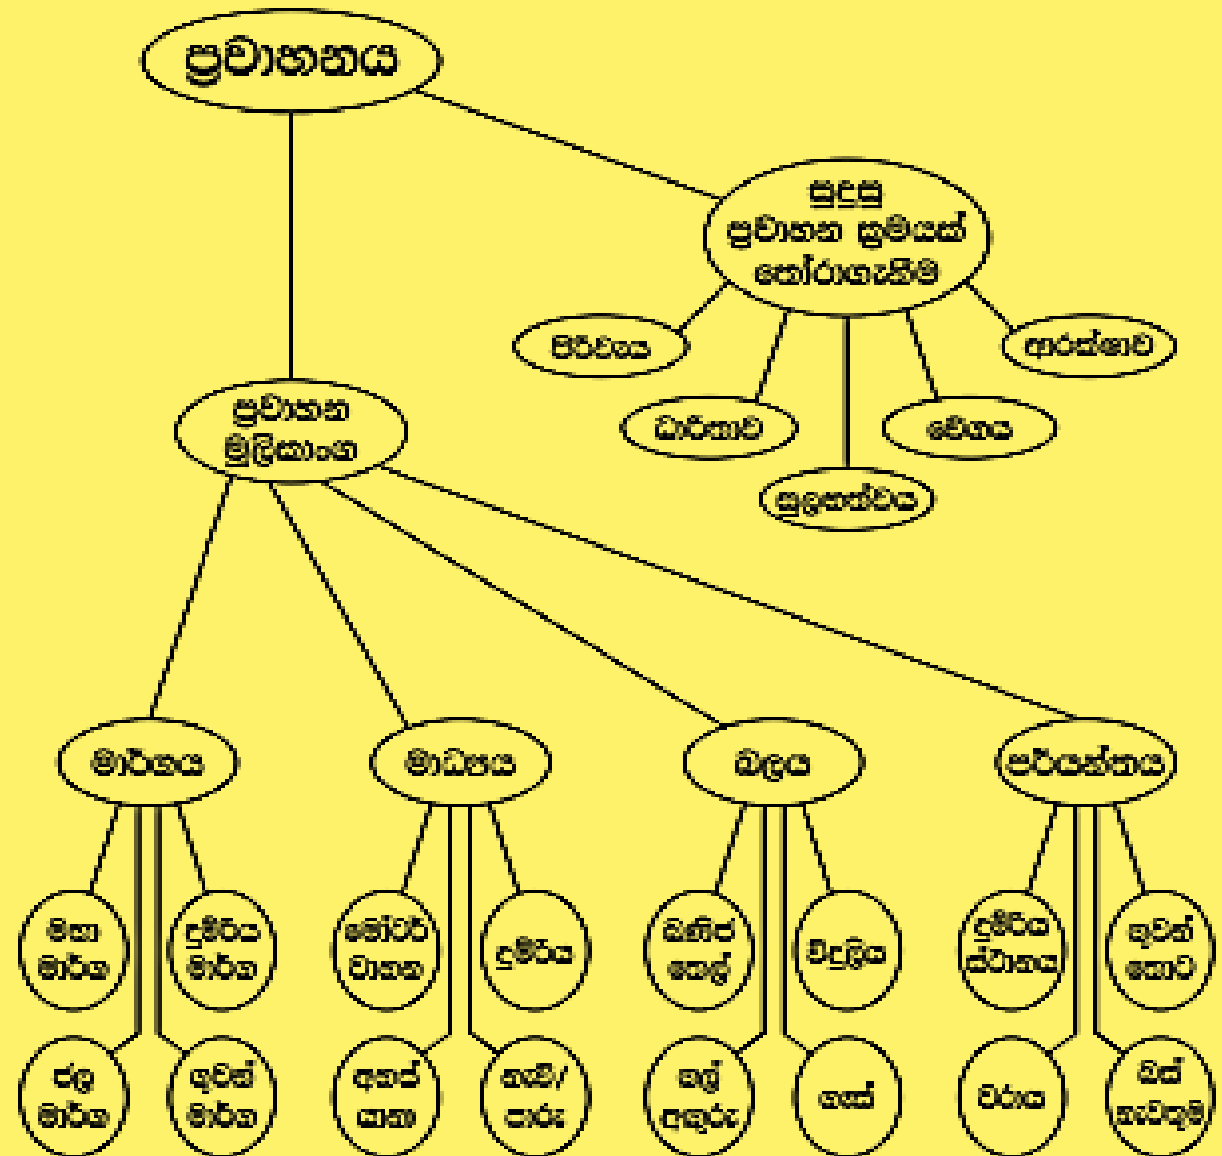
ප්‍රවාහනය

සුදුසු ප්‍රවාහන ක්‍රමයක් තෝරාගැනීම

පිරිවැය

ධාරිතාව

සුවපහසුව

වේගය

ආරක්ෂාව

ප්‍රවාහන මූලිකාංග

මාර්ගය

මාධ්‍යය

බලය

පර්යන්තය

මහා මාර්ග

දුම්රිය මාර්ග

ජල මාර්ග

ගුවන් මාර්ග

මෝටර් වාහන

දුම්රිය

අහස් යාත්‍රා

නැව්/ පාරු

ඛනිජ තෙල්

විදුලිය

ගල් අඟුරු

ගෑස්

දුම්රිය ස්ථානය

ගුවන් තොට

වරාය

බස් නැවතුම්